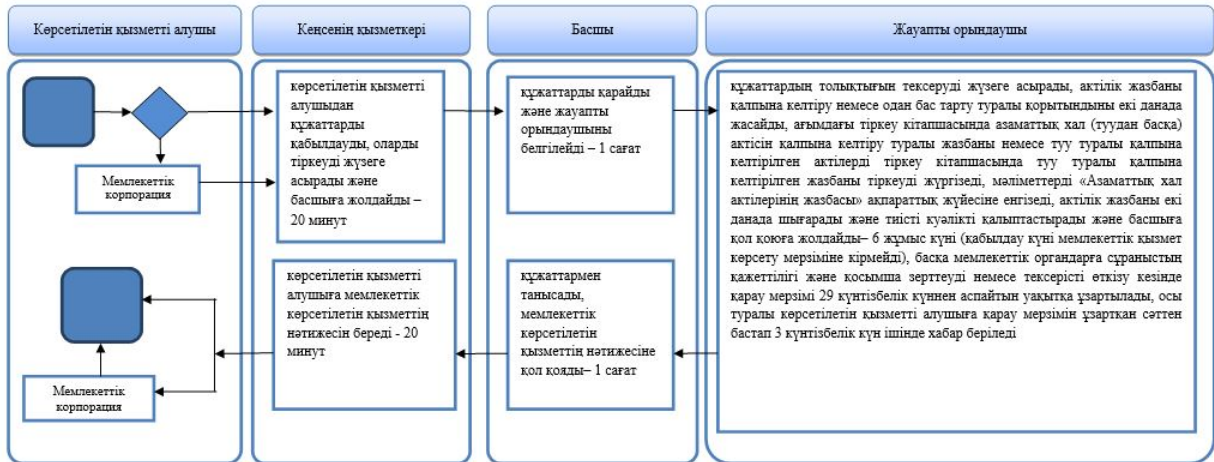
Көрсетілетін қызметті алушы

Кеңсенің қызметкері

Басшы

Жауапты орындаушы

Мемлекеттік корпорация

көрсетілетін қызметті алушыдан құжаттарды қабылдауды, оларды тіркеуді жүзеге асырады және басшыға жолдайды – 20 минут

құжаттарды қарайды және жауапты орындаушыны белгілейді – 1 сағат

құжаттардың толықтығын тексеруді жүзеге асырады, актілік жазбаны қалпына келтіру немесе одан бас тарту туралы қорытындыны екі данада жасайды, ағымдағы тіркеу кітапшасында азаматтық хал (туудан басқа) актісін қалпына келтіру туралы жазбаны немесе туу туралы қалпына келтірілген актілерді тіркеу кітапшасында туу туралы қалпына келтірілген жазбаны тіркеуді жүргізеді, мәліметтерді «Азаматтық хал актілерінің жазбасы» ақпараттық жүйесіне енгізеді, актілік жазбаны екі данада шығарады және тиісті куәлікті қалыптастырады және басшыға қол қоюға жолдайды– 6 жұмыс күні (қабылдау күні мемлекеттік қызмет көрсету мерзіміне кірмейді), басқа мемлекеттік органдарға сұраныстың қажеттілігі және қосымша зерттеуді немесе тексерісті өткізу кезінде қарау мерзімі 29 күнтізбелік күннен аспайтын уақытқа ұзартылады, осы туралы көрсетілетін қызметті алушыға қарау мерзімін ұзартқан сәттен бастап 3 күнтізбелік күн ішінде хабар беріледі

көрсетілетін қызметті алушыға мемлекеттік көрсетілетін қызметтің нәтижесін береді - 20 минут

құжаттармен танысады, мемлекеттік көрсетілетін қызметтің нәтижесіне қол қояды– 1 сағат

Мемлекеттік корпорация